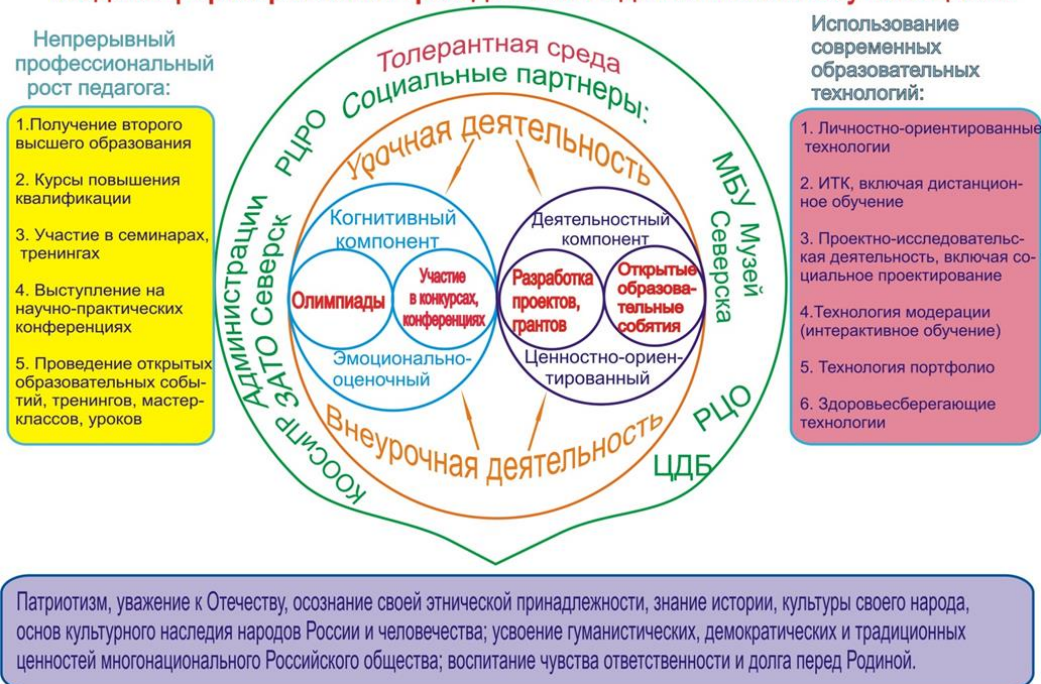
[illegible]

Непрерывный профессиональный рост педагога:

1.Получение второго высшего образования

2. Курсы повышения квалификации

3. Участие в семинарах, тренингах

4. Выступление на научно-практических конференциях

5. Проведение открытых образовательных событий, тренингов, мастер-классов, уроков

Толерантная среда

Социальные партнеры:

РЦРО

Администрации ЗАТО Северск

КООСИПР

МБУ Музей Северска

РЦО

ЦДБ

Урочная деятельность

Когнитивный компонент

Олимпиады

Участие в конкурсах, конференциях

Эмоционально-оценочный

Деятельностный компонент

Разработка проектов, грантов

Открытые образовательные события

Ценностно-ориентированный

Внеурочная деятельность

Использование современных образовательных технологий:

1. Личностно-ориентированные технологии

2. ИТК, включая дистанционное обучение

3. Проектно-исследовательская деятельность, включая социальное проектирование

4.Технология модерации (интерактивное обучение)

5. Технология портфолио

6. Здоровьесберегающие технологии

Патриотизм, уважение к Отечеству, осознание своей этнической принадлежности, знание истории, культуры своего народа, основ культурного наследия народов России и человечества; усвоение гуманистических, демократических и традиционных ценностей многонационального Российского общества; воспитание чувства ответственности и долга перед Родиной.